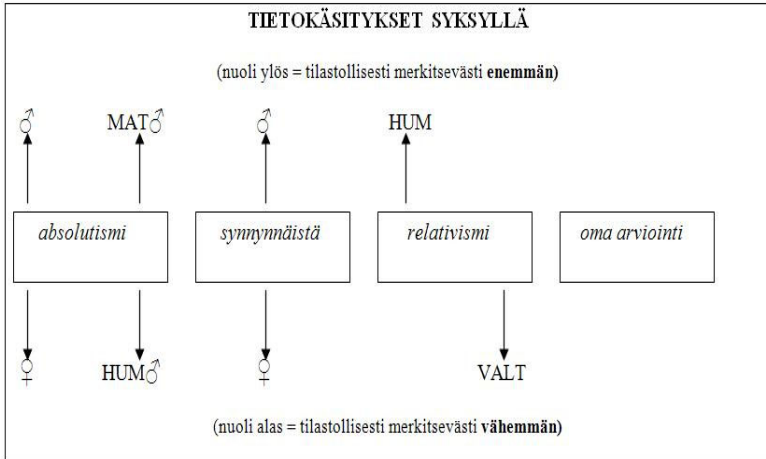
TIETOKÄSITYKSET SYKSYLLÄ

(nuoli ylös = tilastollisesti merkitsevästi **enemmän**)

♂ MAT♂ ♂ HUM

*absolutismi* *synnynnäistä* *relativismi* *oma arviointi*

♀ HUM♂ ♀ VALT

(nuoli alas = tilastollisesti merkitsevästi **vähemmän**)